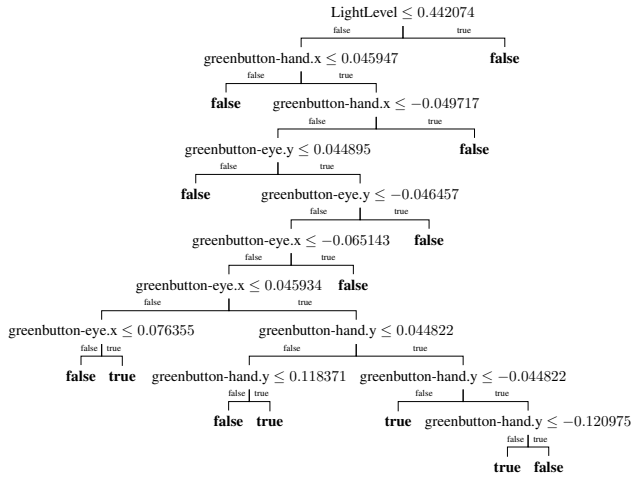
LightLevel $\leq 0.442074$
false true
**false**

greenbutton-hand.x $\leq 0.045947$
false true
**false**

greenbutton-hand.x $\leq -0.049717$
false true
**false**

greenbutton-eye.y $\leq 0.044895$
false true
**false**

greenbutton-eye.y $\leq -0.046457$
false true
**false**

greenbutton-eye.x $\leq -0.065143$
false true
**false**

greenbutton-eye.x $\leq 0.045934$
false true
**false**

greenbutton-eye.x $\leq 0.076355$
false true
**false** **true**

greenbutton-hand.y $\leq 0.044822$
false true

greenbutton-hand.y $\leq 0.118371$
false true
**false** **true**

greenbutton-hand.y $\leq -0.044822$
false true
**true**

greenbutton-hand.y $\leq -0.120975$
false true
**true** **false**